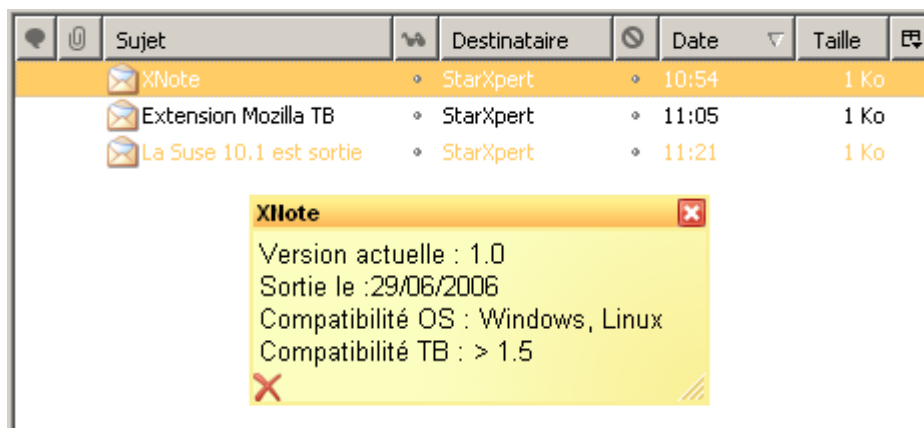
| Sujet | Destinataire | Date | Taille |
|---|---|---|---|
| XNote | StarXpert | 10:54 | 1 Ko |
| Extension Mozilla TB | StarXpert | 11:05 | 1 Ko |
| La Suse 10.1 est sortie | StarXpert | 11:21 | 1 Ko |

XNote

Version actuelle : 1.0
Sortie le :29/06/2006
Compatibilité OS : Windows, Linux
Compatibilité TB : > 1.5